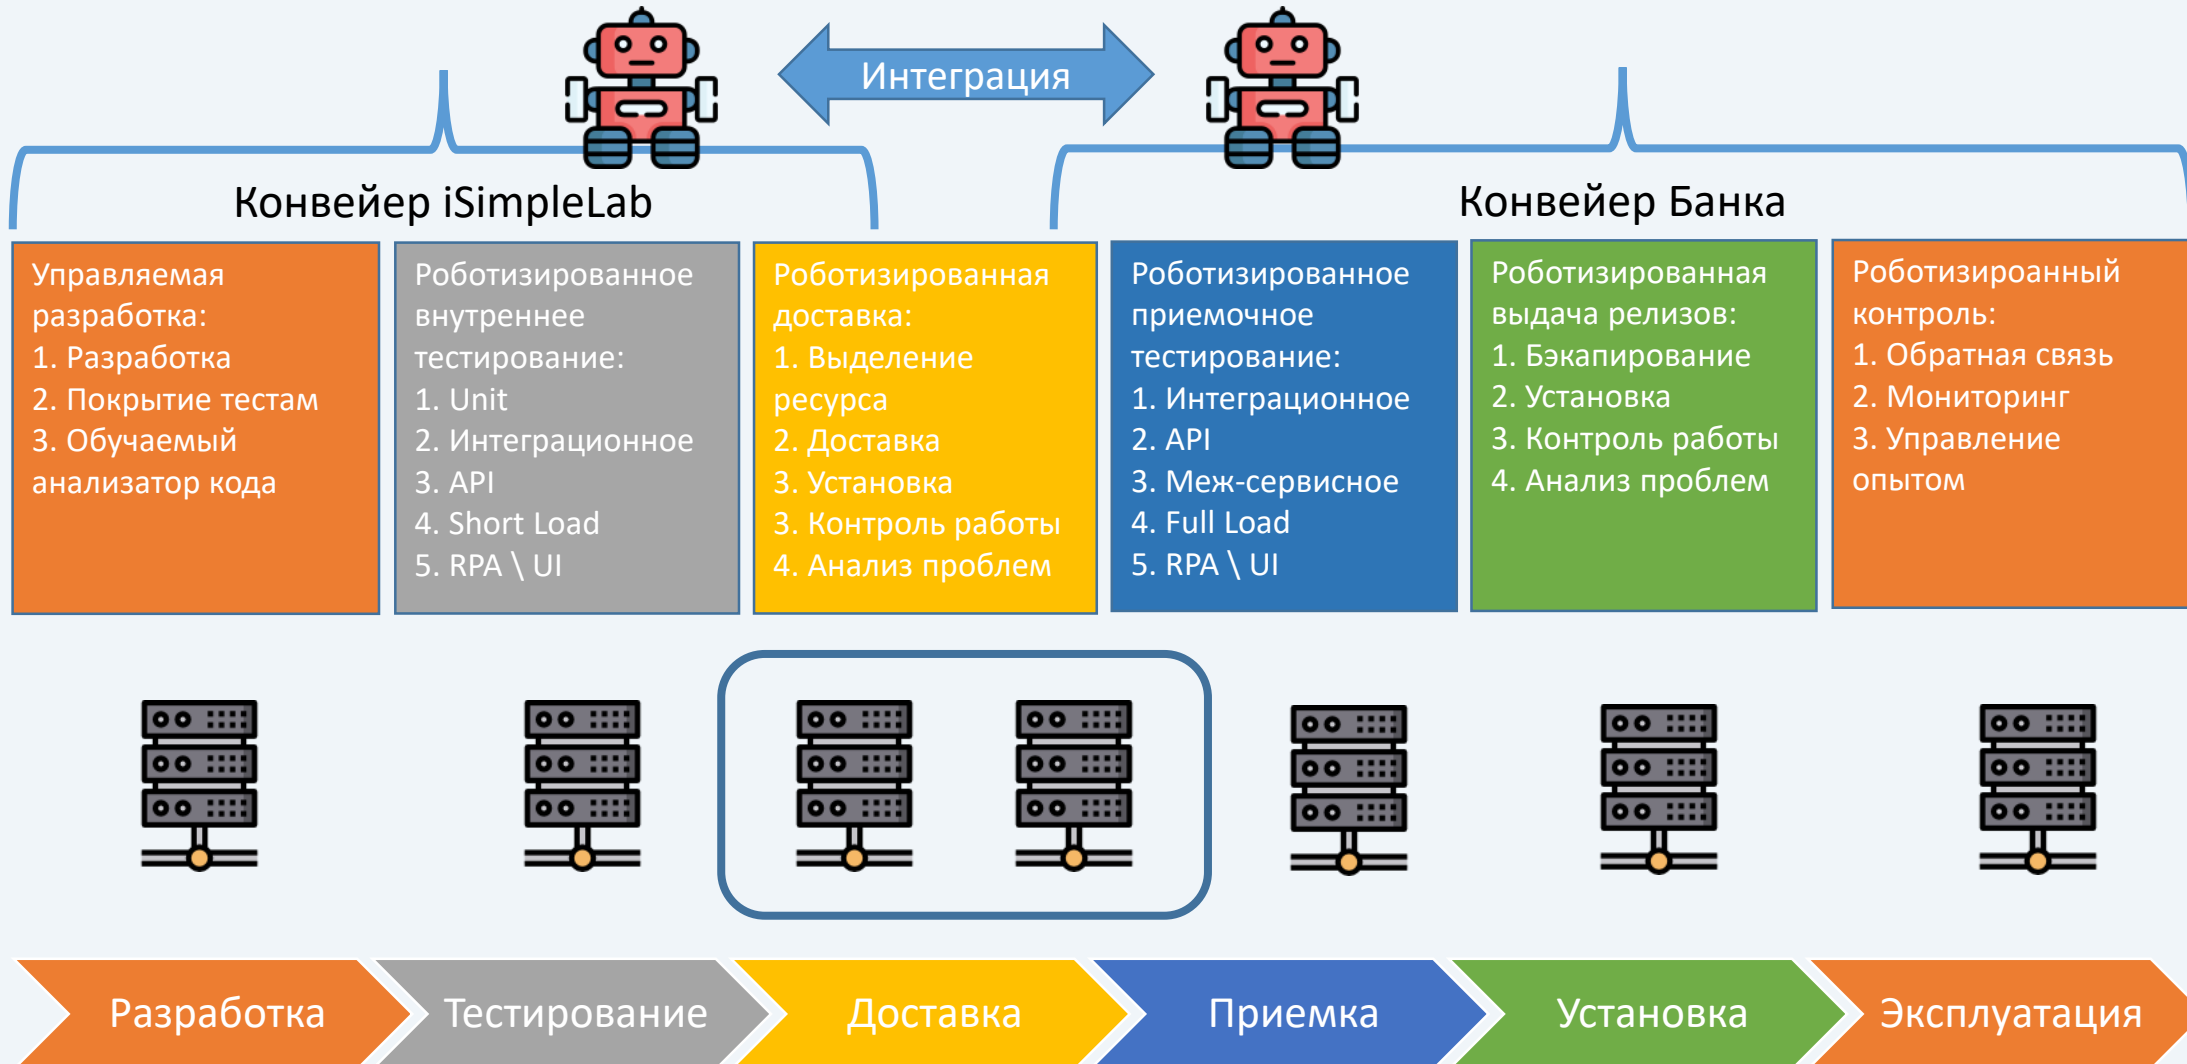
Интеграция

Конвейер iSimpleLab

Конвейер Банка

Управляемая разработка:
1. Разработка
2. Покрытие тестам
3. Обучаемый анализатор кода

Роботизированное внутреннее тестирование:
1. Unit
2. Интеграционное
3. API
4. Short Load
5. RPA \ UI

Роботизированная доставка:
1. Выделение ресурса
2. Доставка
3. Установка
3. Контроль работы
4. Анализ проблем

Роботизированное приемочное тестирование:
1. Интеграционное
2. API
3. Меж-сервисное
4. Full Load
5. RPA \ UI

Роботизированная выдача релизов:
1. Бэкапирование
2. Установка
3. Контроль работы
4. Анализ проблем

Роботизироанный контроль:
1. Обратная связь
2. Мониторинг
3. Управление опытом

Разработка

Тестирование

Доставка

Приемка

Установка

Эксплуатация